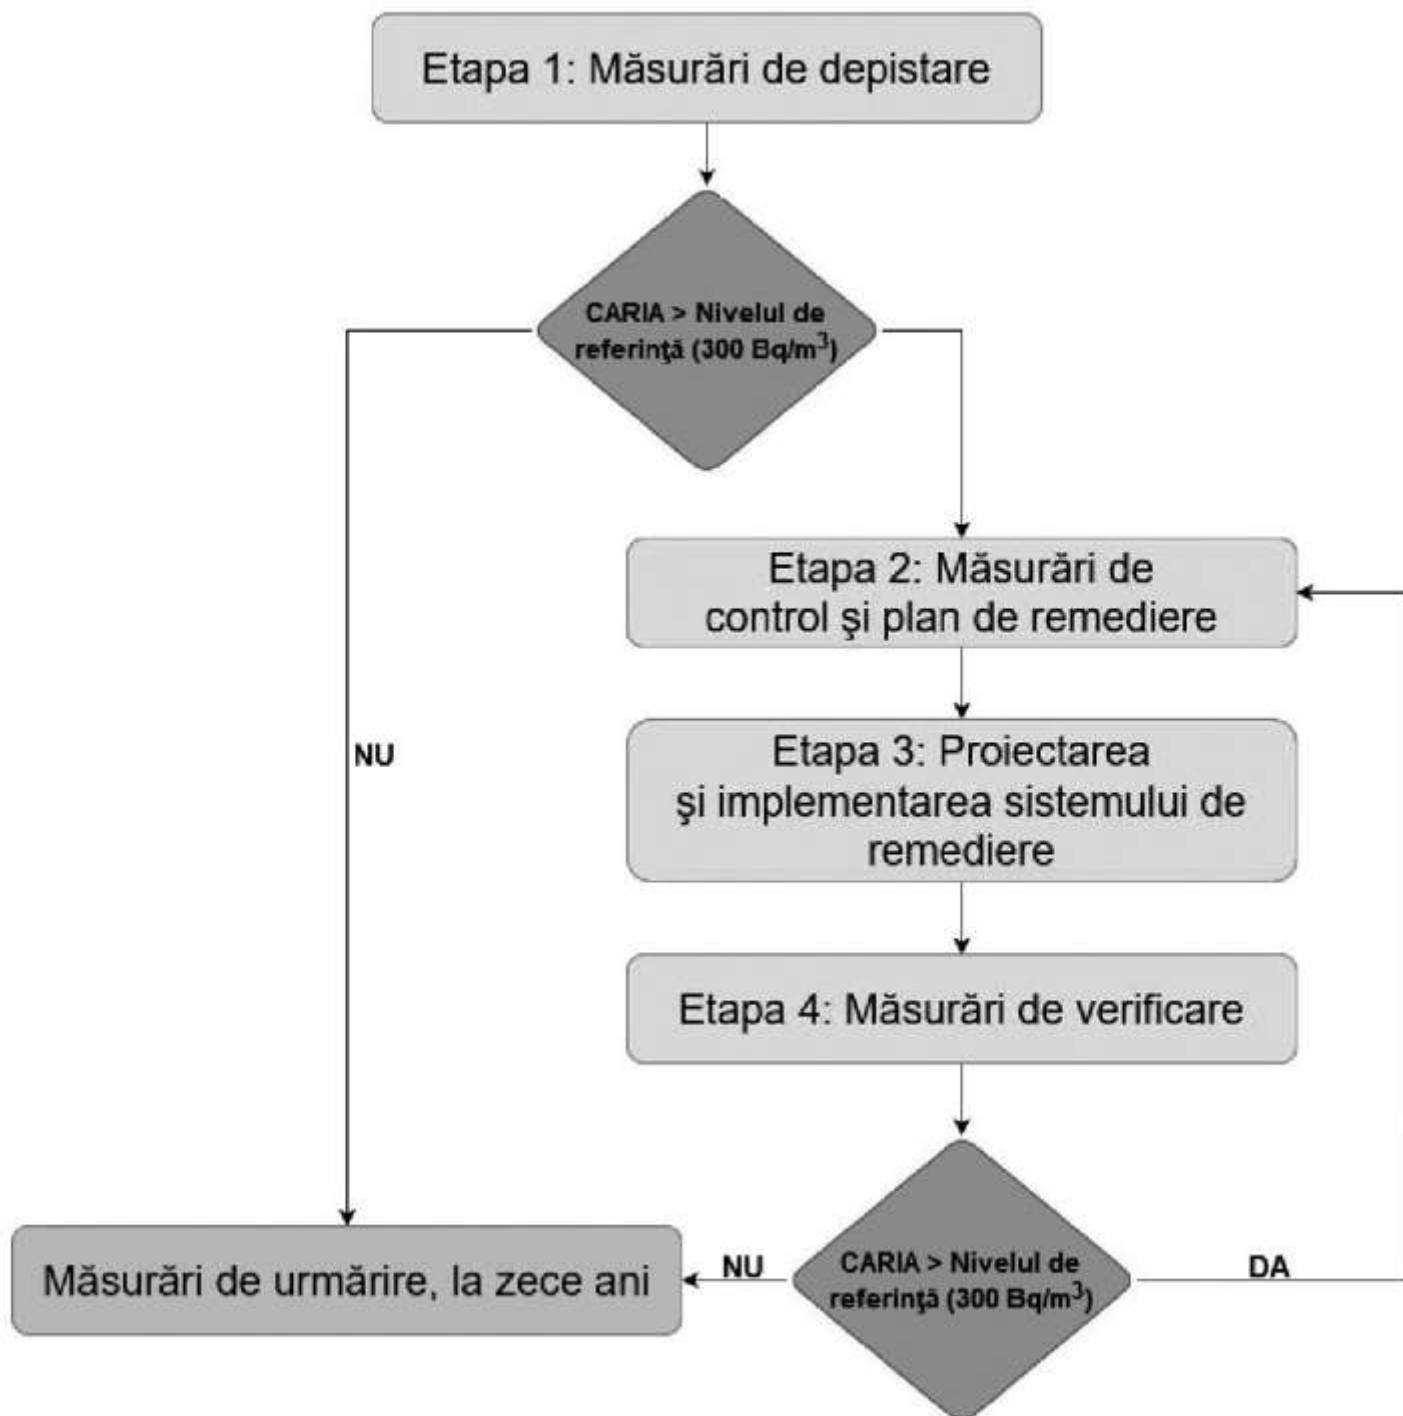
Etapa 1: Măsurări de depistare

CARIA > Nivelul de referinţă (300 Bq/m$^3$)

NU

Etapa 2: Măsurări de control şi plan de remediere

Etapa 3: Proiectarea şi implementarea sistemului de remediere

Etapa 4: Măsurări de verificare

Măsurări de urmărire, la zece ani

NU

CARIA > Nivelul de referinţă (300 Bq/m$^3$)

DA